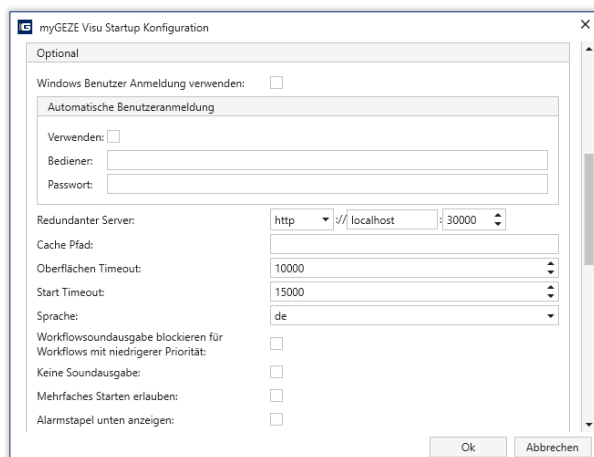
G myGEZE Visu Startup Konfiguration

×

Optional

Windows Benutzer Anmeldung verwenden:

Automatische Benutzeranmeldung

Verwenden:

Bediener:

Passwort:

Redundanter Server: http :// localhost : 30000

Cache Pfad:

Oberflächen Timeout: 10000

Start Timeout: 15000

Sprache: de

Workflowsoundausgabe blockieren für Workflows mit niedrigerer Priorität:

Keine Soundausgabe:

Mehrfaches Starten erlauben:

Alarmstapel unten anzeigen:

Ok

Abbrechen